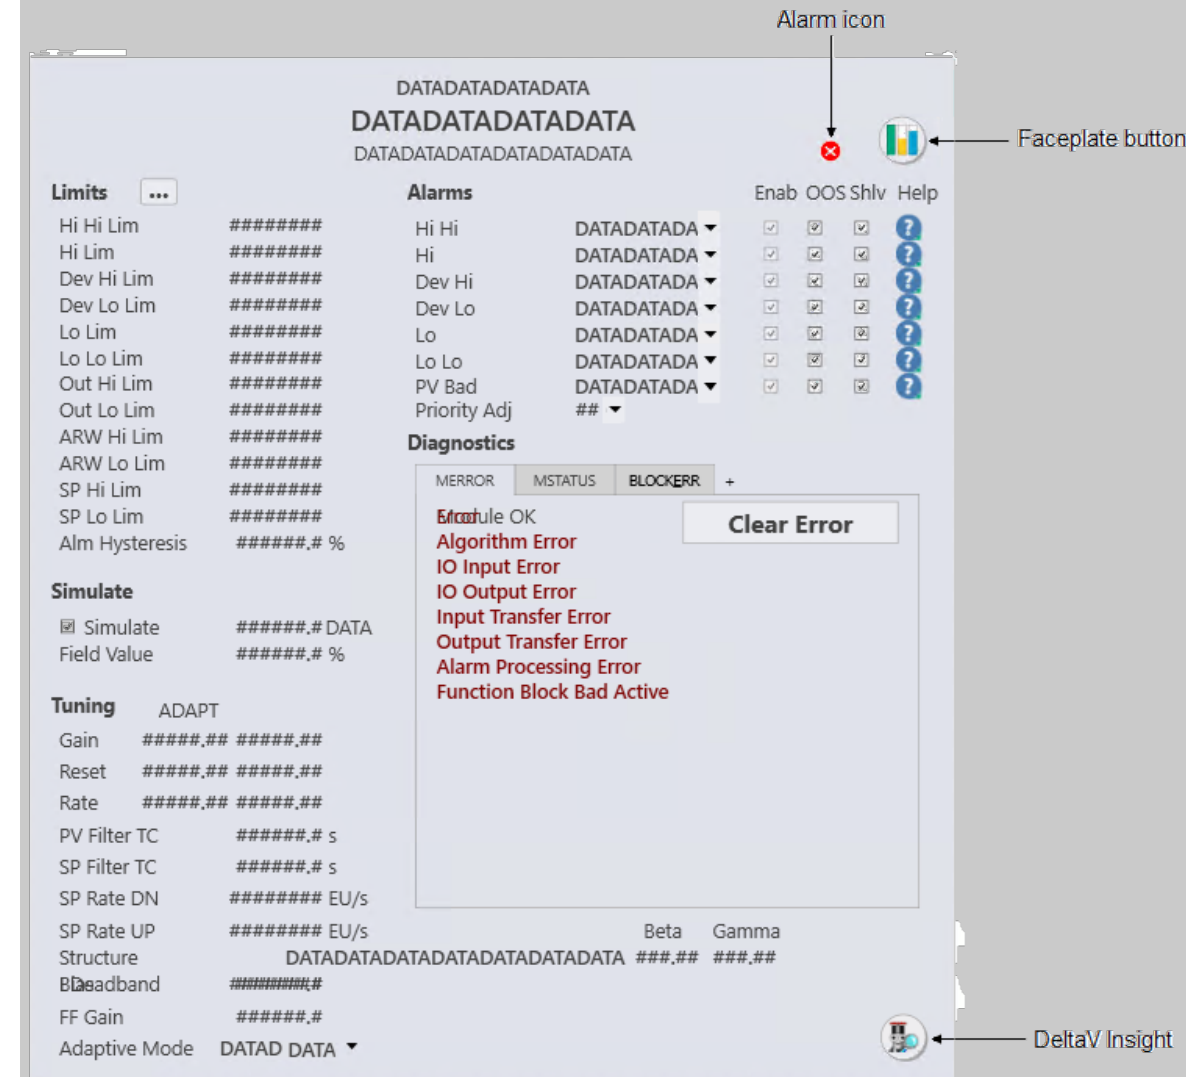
Alarm icon

DATADATADATADATA
DATADATADATADATA
DATADATADATADATADATADATA

Faceplate button

Limits ...
Hi Hi Lim ########
Hi Lim ########
Dev Hi Lim ########
Dev Lo Lim ########
Lo Lim ########
Lo Lo Lim ########
Out Hi Lim ########
Out Lo Lim ########
ARW Hi Lim ########
ARW Lo Lim ########
SP Hi Lim ########
SP Lo Lim ########
Alm Hysteresis ######.# %

Alarms Enab OOS Shlv Help
Hi Hi DATADATADA
Hi DATADATADA
Dev Hi DATADATADA
Dev Lo DATADATADA
Lo DATADATADA
Lo Lo DATADATADA
PV Bad DATADATADA
Priority Adj ##

Diagnostics
MERROR MSTATUS BLOCKERR +
Module OK
Algorithm Error
IO Input Error
IO Output Error
Input Transfer Error
Output Transfer Error
Alarm Processing Error
Function Block Bad Active
Clear Error

Simulate
Simulate ######.# DATA
Field Value ######.# %

Tuning ADAPT
Gain #####.## #####.##
Reset #####.## #####.##
Rate #####.## #####.##
PV Filter TC ######.# s
SP Filter TC ######.# s
SP Rate DN ######## EU/s
SP Rate UP ######## EU/s
Beta Gamma
Structure DATADATADATADATADATADATADATA ###.## ###.##
Deadband ##########
FF Gain ######.#
Adaptive Mode DATAD DATA

DeltaV Insight